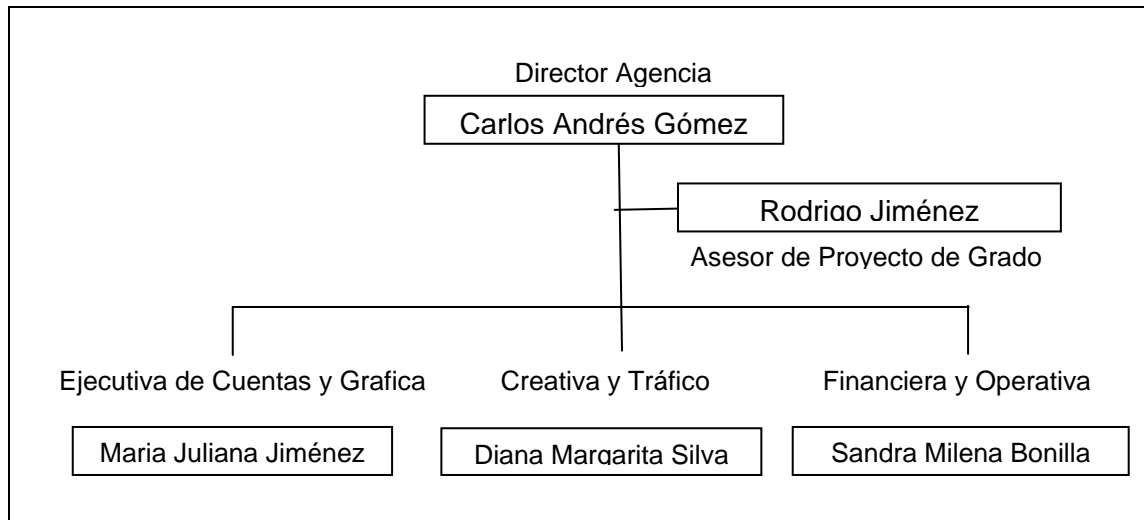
Director Agencia

Carlos Andrés Gómez

Rodrigo Jiménez

Asesor de Proyecto de Grado

Ejecutiva de Cuentas y Grafica

Maria Juliana Jiménez

Creativa y Tráfico

Diana Margarita Silva

Financiera y Operativa

Sandra Milena Bonilla